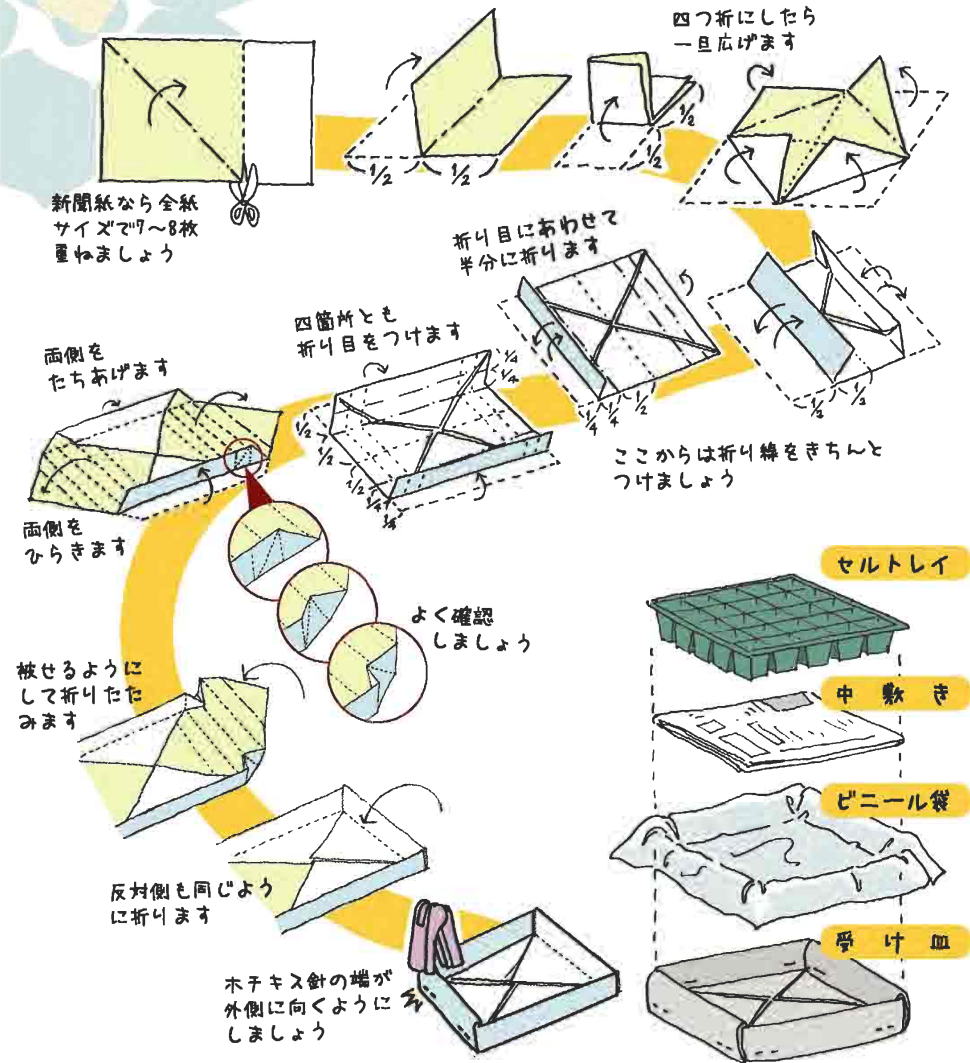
新聞紙なら全紙サイズで7〜8枚重ねましょう

$\frac{1}{2}$ $\frac{1}{2}$

$\frac{1}{2}$ $\frac{1}{2}$

四つ折にしたら一旦広げます

折り目にあわせて半分に折ります

$\frac{1}{2}$ $\frac{1}{2}$

$\frac{1}{4}$ $\frac{1}{4}$ $\frac{1}{2}$

四箇所とも折り目をつけます

$\frac{1}{4}$ $\frac{1}{4}$ $\frac{1}{2}$ $\frac{1}{2}$ $\frac{1}{2}$ $\frac{1}{4}$ $\frac{1}{4}$

両側をたちあげます

ここからは折り線をきちんとつけましょう

両側をひらきます

よく確認しましょう

被せるようにして折りたたみます

反対側も同じように折ります

ホチキス針の端が外側に向くようにしましょう

セルトレイ

中敷き

ビニール袋

受け皿